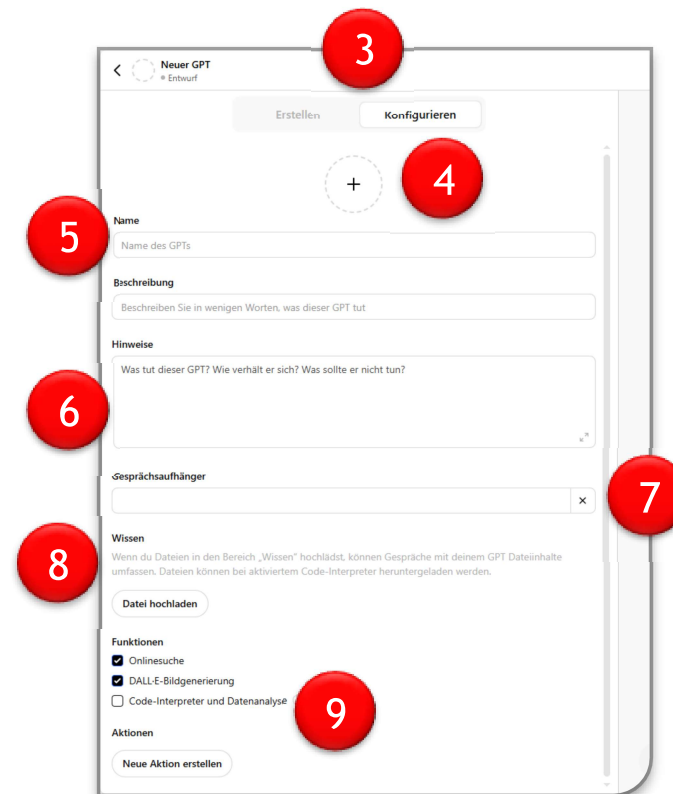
Neuer GPT
Entwurf

3

Erstellen
Konfigurieren

+

4

5

Name
Name des GPTs

Beschreibung
Beschreiben Sie in wenigen Worten, was dieser GPT tut

Hinweise
Was tut dieser GPT? Wie verhält er sich? Was sollte er nicht tun?

6

Gesprächsaufhänger

×

7

8

Wissen
Wenn du Dateien in den Bereich „Wissen" hochlädst, können Gespräche mit deinem GPT Dateiinhalte umfassen. Dateien können bei aktiviertem Code-Interpreter heruntergeladen werden.

Datei hochladen

Funktionen
Onlinesuche
DALL-E-Bildgenerierung
Code-Interpreter und Datenanalyse

9

Aktionen
Neue Aktion erstellen